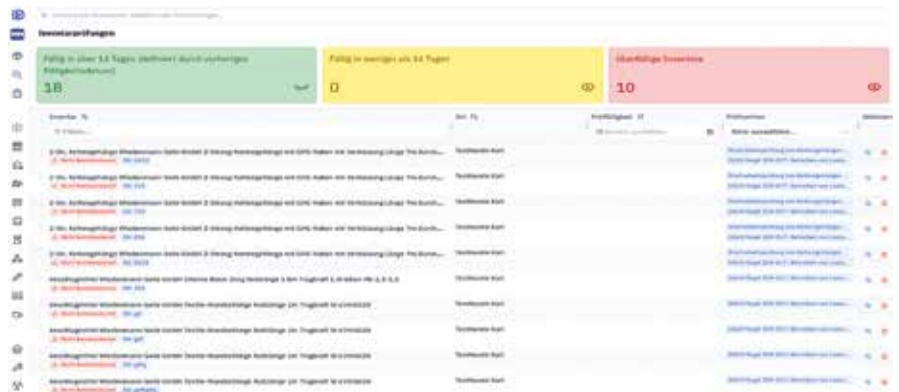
Inventarprüfungen

Fällig in über 14 Tagen (definiert durch vorheriges Fälligkeitsdatum)

18

Fällig in weniger als 14 Tagen

0

Überfällige Inventare

10

| Inventar | Ort | Prüffälligkeit | Prüfnormen | Aktionen |
|---|---|---|---|---|
| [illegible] | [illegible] | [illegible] | Bitte auswählen... | |
| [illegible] | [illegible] | | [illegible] | |
| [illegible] | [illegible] | | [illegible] | |
| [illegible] | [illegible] | | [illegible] | |
| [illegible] | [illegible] | | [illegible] | |
| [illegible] | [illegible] | | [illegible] | |
| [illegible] | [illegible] | | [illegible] | |
| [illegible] | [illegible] | | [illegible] | |
| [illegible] | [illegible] | | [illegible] | |
| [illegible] | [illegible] | | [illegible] | |
| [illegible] | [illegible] | | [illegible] | |